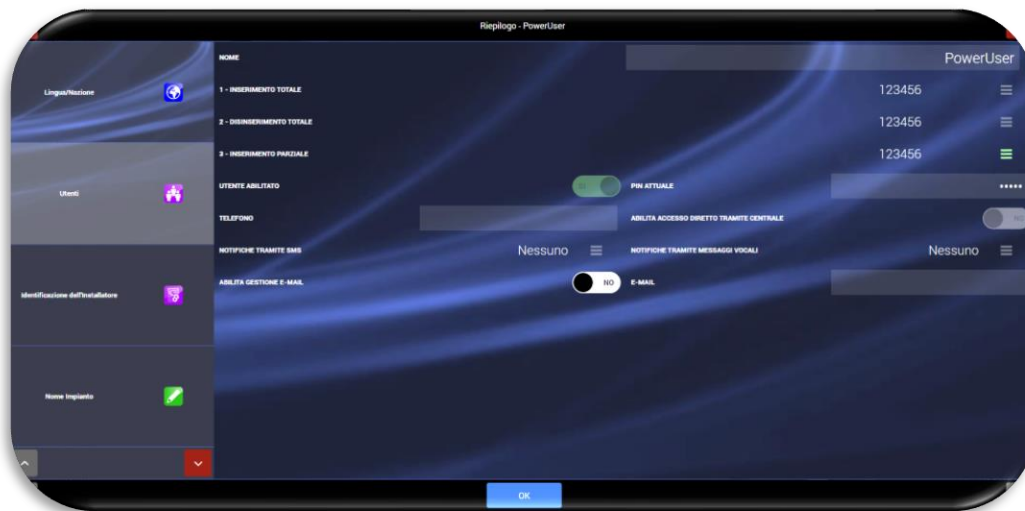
Riepilogo - PowerUser

Lingua/Nazione

Utenti

Identificazione dell'installatore

Nome Impianto

NOME
PowerUser

1 - INSERIMENTO TOTALE
123456

2 - DISINSERIMENTO TOTALE
123456

3 - INSERIMENTO PARZIALE
123456

UTENTE ABILITATO
SI

PIN ATTUALE
•••••

TELEFONO

ABILITA ACCESSO DIRETTO TRAMITE CENTRALE
NO

NOTIFICHE TRAMITE SMS
Nessuno

NOTIFICHE TRAMITE MESSAGGI VOCALI
Nessuno

ABILITA GESTIONE E-MAIL
NO

E-MAIL

OK